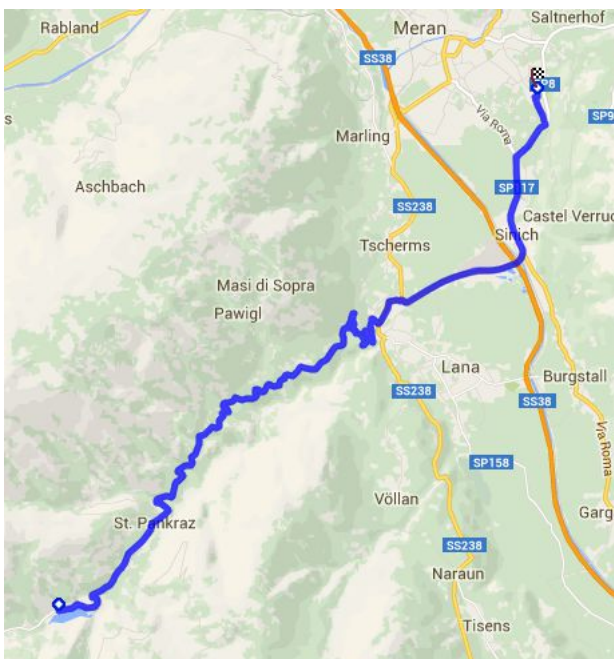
Rabland
Meran
Saltnerhof
SS38
P8
SP9
s
Via Roma
Marling
Aschbach
SP117
SS238
Castel Verruc
Sinich
Tscherms
Masi di Sopra
Pawigl
Lana
SS238
Burgstall
SS38
Via Roma
SP158
Völlan
St. Pankraz
Garg
SS238
Naraun
Tisens